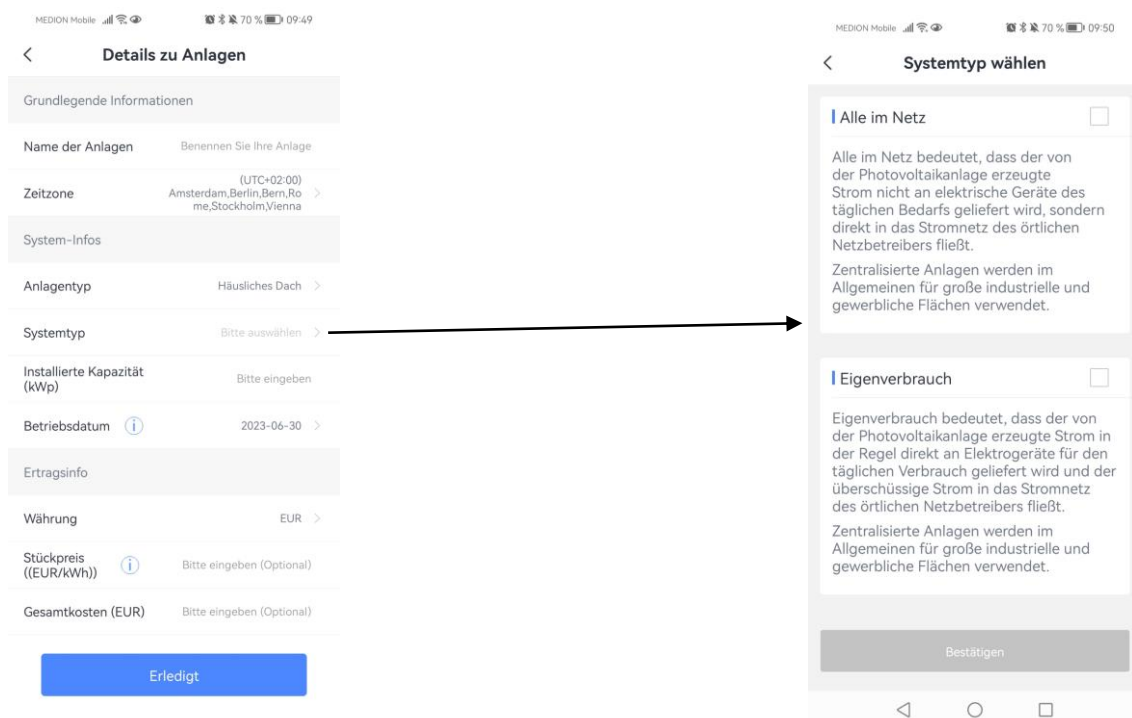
MEDION Mobile 70 % 09:49

Details zu Anlagen

Grundlegende Informationen

Name der Anlagen Benennen Sie Ihre Anlage

Zeitzone (UTC+02:00) Amsterdam,Berlin,Bern,Rome,Stockholm,Vienna

System-Infos

Anlagentyp Häusliches Dach

Systemtyp Bitte auswählen

Installierte Kapazität (kWp) Bitte eingeben

Betriebsdatum 2023-06-30

Ertragsinfo

Währung EUR

Stückpreis ((EUR/kWh)) Bitte eingeben (Optional)

Gesamtkosten (EUR) Bitte eingeben (Optional)

Erledigt

MEDION Mobile 70 % 09:50

Systemtyp wählen

Alle im Netz

Alle im Netz bedeutet, dass der von der Photovoltaikanlage erzeugte Strom nicht an elektrische Geräte des täglichen Bedarfs geliefert wird, sondern direkt in das Stromnetz des örtlichen Netzbetreibers fließt.

Zentralisierte Anlagen werden im Allgemeinen für große industrielle und gewerbliche Flächen verwendet.

Eigenverbrauch

Eigenverbrauch bedeutet, dass der von der Photovoltaikanlage erzeugte Strom in der Regel direkt an Elektrogeräte für den täglichen Verbrauch geliefert wird und der überschüssige Strom in das Stromnetz des örtlichen Netzbetreibers fließt.

Zentralisierte Anlagen werden im Allgemeinen für große industrielle und gewerbliche Flächen verwendet.

Bestätigen